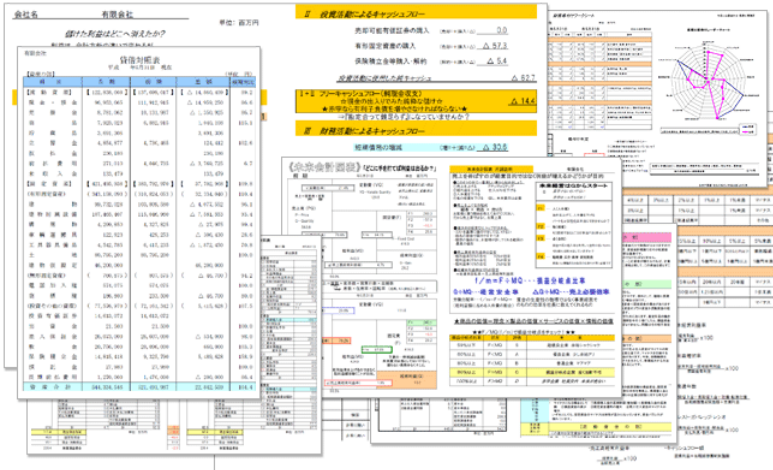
会社名　　有限会社　　単位：百万円

儲けた利益はどこへ消えたか？

貸借対照表

Ⅱ　投資活動によるキャッシュフロー

売却可能有価証券の購入　0.0

有形固定資産の購入　△ 57.3

保険積立金等購入・解約　△ 5.4

投資活動に使用した純キャッシュ　△ 62.7

Ⅰ＋Ⅱ　フリーキャッシュフロー（純現金収支）　△ 14.4

Ⅲ　財務活動によるキャッシュフロー

短期借入の増減　33.6

f／m＝F＋MQ…損益分岐点比率

G＝MQ－固定支出額　G＝MQ－売上必要粗利